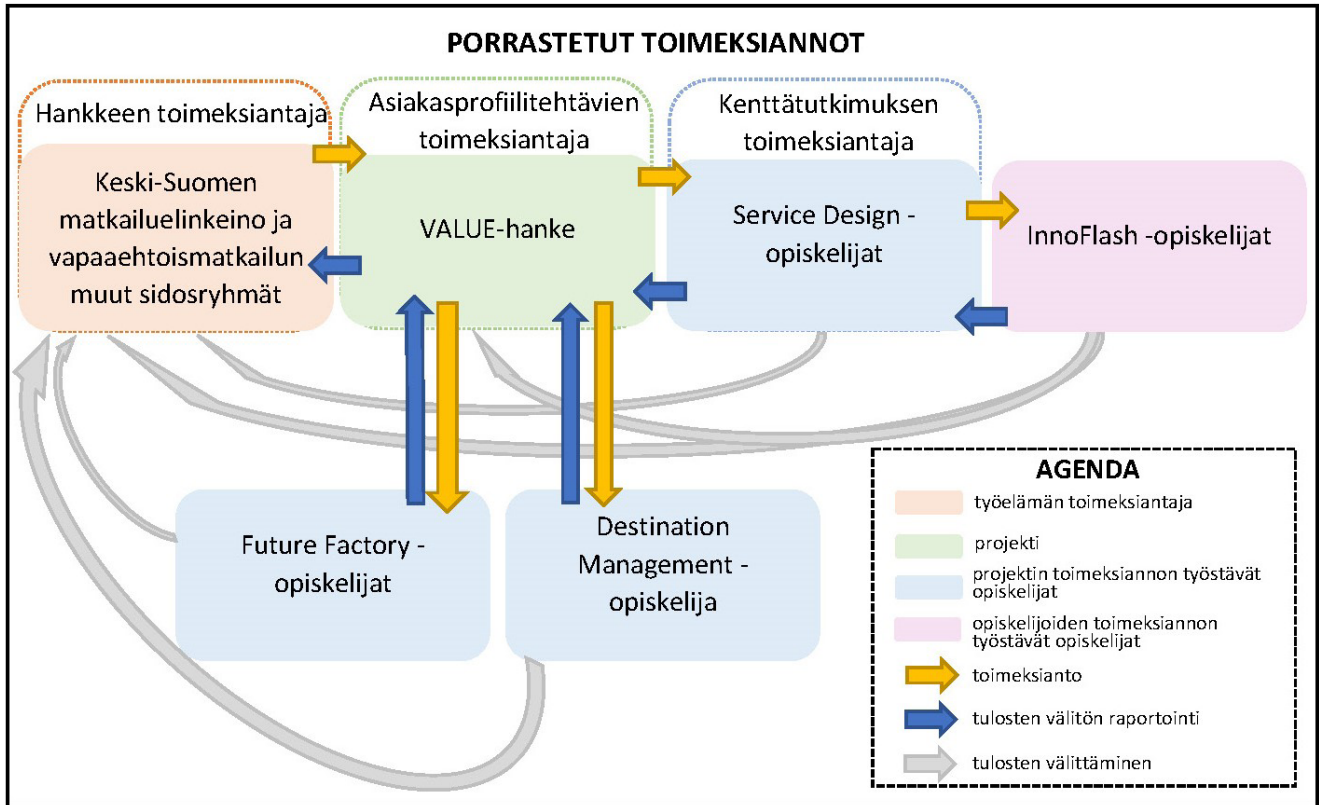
PORRASTETUT TOIMEKSIANNOT

Hankkeen toimeksiantaja

Keski-Suomen matkailuelinkeino ja vapaaehtoismatkailun muut sidosryhmät

Asiakasprofiilitehtävien toimeksiantaja

VALUE-hanke

Kenttätutkimuksen toimeksiantaja

Service Design -opiskelijat

InnoFlash -opiskelijat

Future Factory -opiskelijat

Destination Management -opiskelija

AGENDA

työelämän toimeksiantaja

projekti

projektin toimeksiannon työstävät opiskelijat

opiskelijoiden toimeksiannon työstävät opiskelijat

toimeksianto

tulosten välitön raportointi

tulosten välittäminen